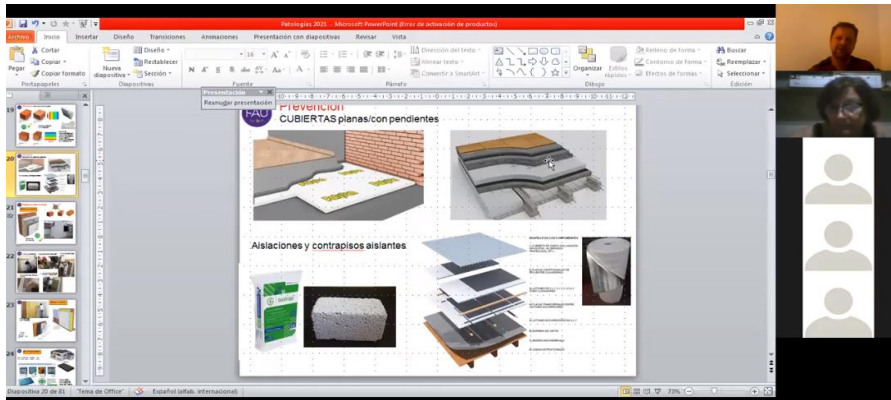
Patologías 2021 - Microsoft PowerPoint (Error de activación de productos)

Archivo | Inicio | Insertar | Diseño | Transiciones | Animaciones | Presentación con diapositivas | Revisar | Vista

Cortar
Copiar
Copiar formato
Pegar
Portapapeles
Nueva diapositiva
Diseño
Restablecer
Sección
Diapositivas
Fuente
Dirección del texto
Alinear texto
Convertir a SmartArt
Párrafo
Organizar
Estilos rápidos
Relleno de forma
Contorno de forma
Efectos de forma
Dibujo
Buscar
Reemplazar
Seleccionar
Edición

Presentación
Reanudar presentación

19
20
21
22
23
24

FAU
Prevención
CUBIERTAS planas/con pendientes

Aislaciones y contrapisos aislantes

Diapositiva 20 de 81 | "Tema de Office" | Español (alfab. internacional) | 73%